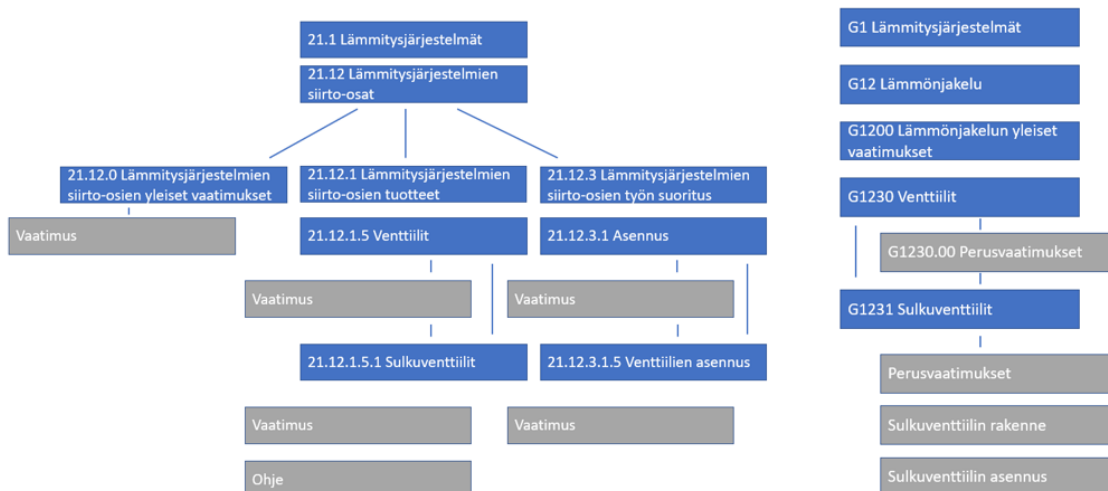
21.1 Lämmitysjärjestelmät

21.12 Lämmitysjärjestelmien siirto-osat

21.12.0 Lämmitysjärjestelmien siirto-osien yleiset vaatimukset

Vaatimus

21.12.1 Lämmitysjärjestelmien siirto-osien tuotteet

21.12.1.5 Venttiilit

Vaatimus

21.12.1.5.1 Sulkuventtiilit

Vaatimus

Ohje

21.12.3 Lämmitysjärjestelmien siirto-osien työn suoritus

21.12.3.1 Asennus

Vaatimus

21.12.3.1.5 Venttiilien asennus

Vaatimus

G1 Lämmitysjärjestelmät

G12 Lämmönjakelu

G1200 Lämmönjakelun yleiset vaatimukset

G1230 Venttiilit

G1230.00 Perusvaatimukset

G1231 Sulkuventtiilit

Perusvaatimukset

Sulkuventtiilin rakenne

Sulkuventtiilin asennus